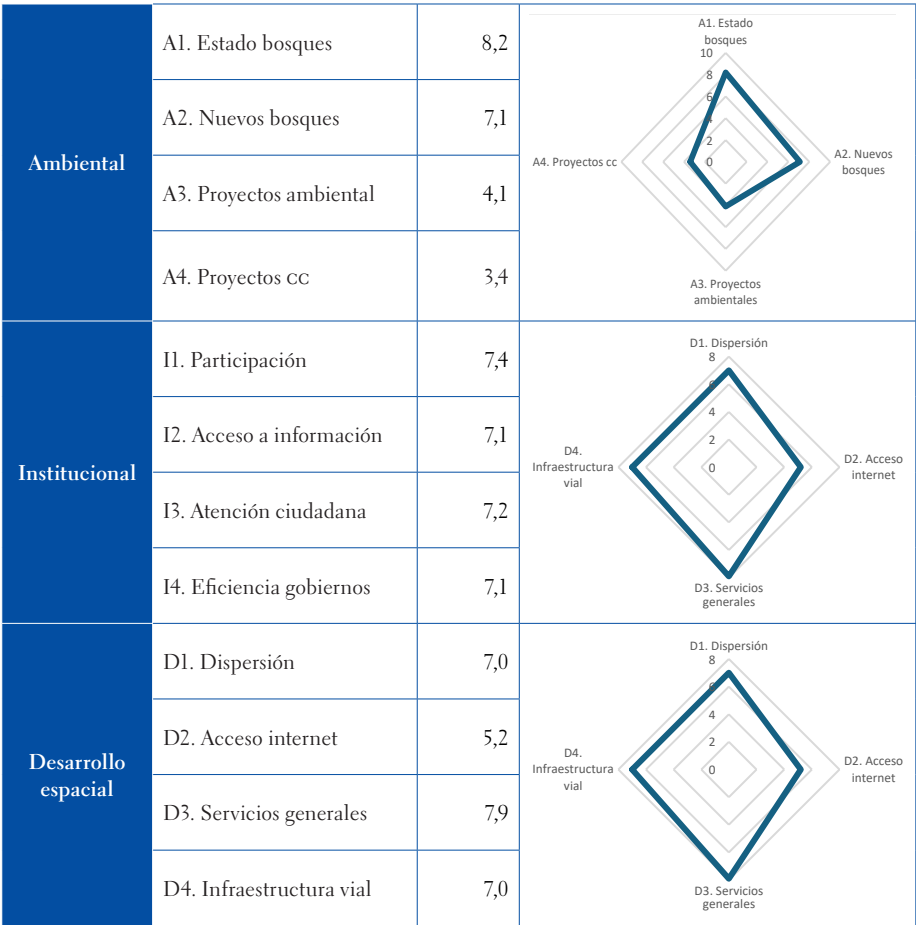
| Ambiental | A1. Estado bosques | 8,2 | |
|---|---|---|---|
| | A2. Nuevos bosques | 7,1 | |
| | A3. Proyectos ambiental | 4,1 | |
| | A4. Proyectos cc | 3,4 | |
| Institucional | I1. Participación | 7,4 | |
| | I2. Acceso a información | 7,1 | |
| | I3. Atención ciudadana | 7,2 | |
| | I4. Eficiencia gobiernos | 7,1 | |
| Desarrollo espacial | D1. Dispersión | 7,0 | |
| | D2. Acceso internet | 5,2 | |
| | D3. Servicios generales | 7,9 | |
| | D4. Infraestructura vial | 7,0 | |

A1. Estado bosques
10
8
6
4
2
0
A2. Nuevos bosques
A3. Proyectos ambientales
A4. Proyectos cc

D1. Dispersión
8
6
4
2
0
D2. Acceso internet
D3. Servicios generales
D4. Infraestructura vial

D1. Dispersión
8
6
4
2
0
D2. Acceso internet
D3. Servicios generales
D4. Infraestructura vial